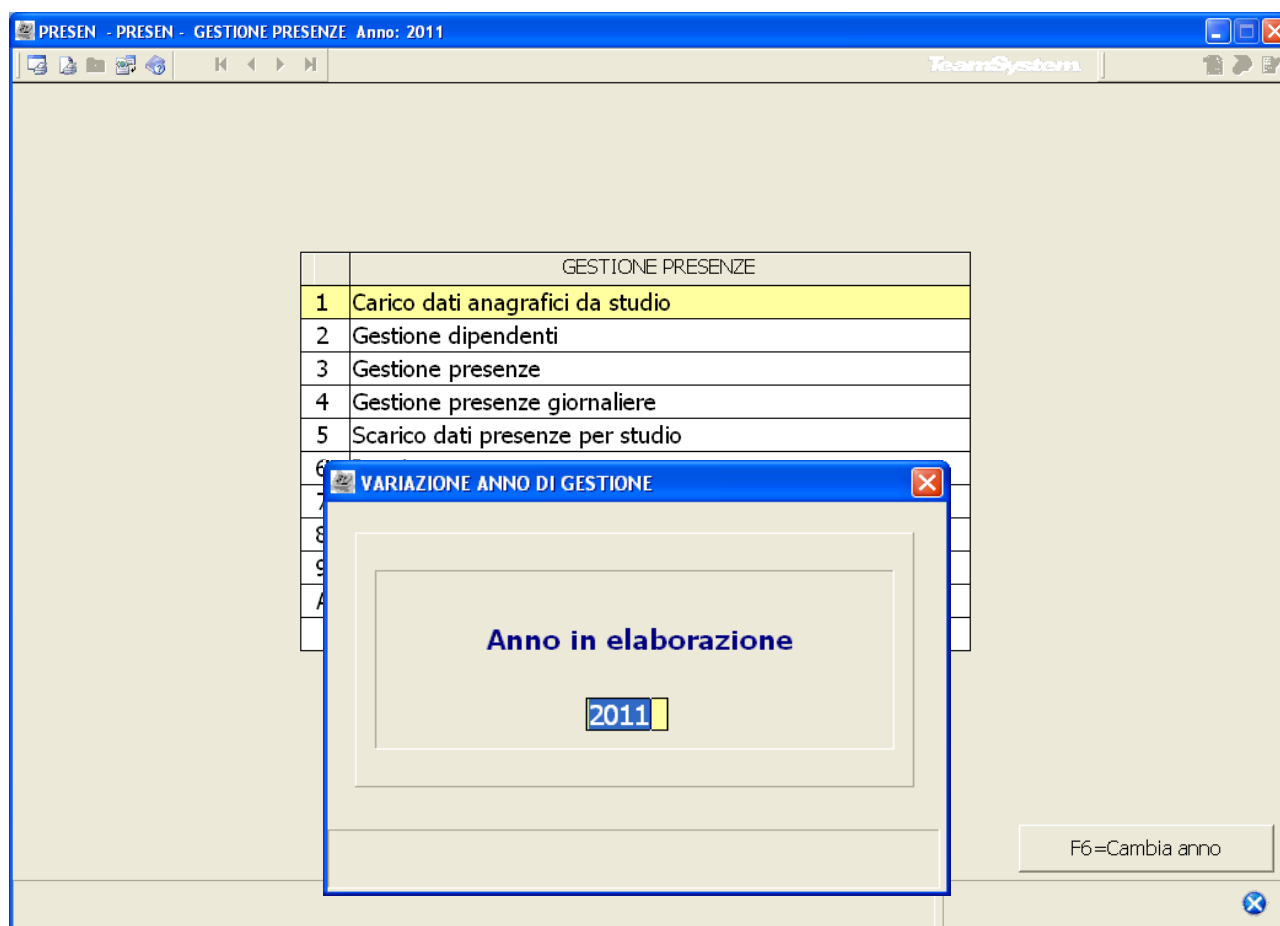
PRESEN - PRESEN - GESTIONE PRESENZE Anno: 2011

TeamSystem

| | GESTIONE PRESENZE |
|---|---|
| 1 | Carico dati anagrafici da studio |
| 2 | Gestione dipendenti |
| 3 | Gestione presenze |
| 4 | Gestione presenze giornaliere |
| 5 | Scarico dati presenze per studio |
| 6 | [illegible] |
| 7 | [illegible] |
| 8 | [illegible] |
| 9 | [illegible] |
| A | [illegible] |

VARIAZIONE ANNO DI GESTIONE

Anno in elaborazione

2011

F6=Cambia anno